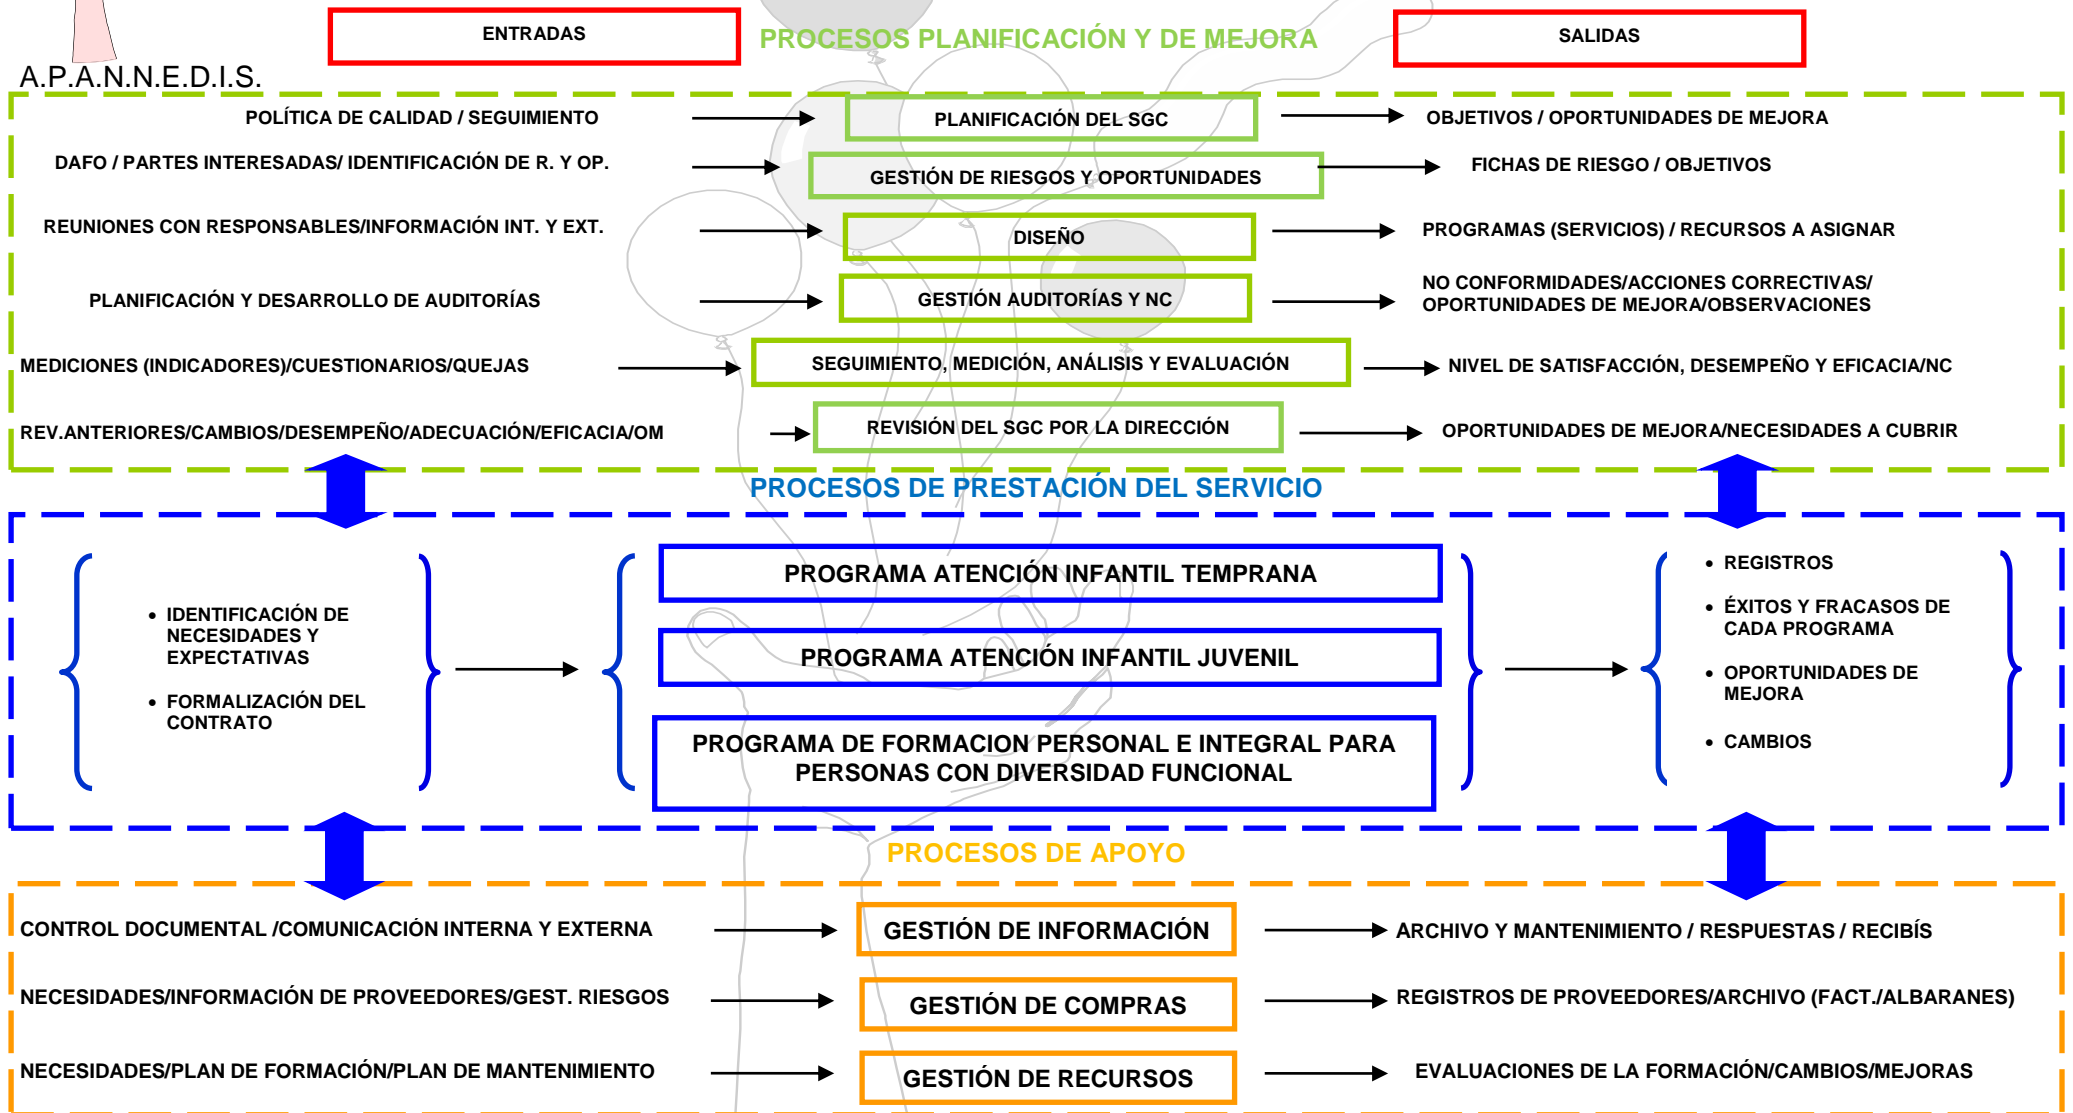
ENTRADAS

PROCESOS PLANIFICACIÓN Y DE MEJORA

SALIDAS

A.P.A.N.N.E.D.I.S.

POLÍTICA DE CALIDAD / SEGUIMIENTO

PLANIFICACIÓN DEL SGC

OBJETIVOS / OPORTUNIDADES DE MEJORA

DAFO / PARTES INTERESADAS/ IDENTIFICACIÓN DE R. Y OP.

GESTIÓN DE RIESGOS Y OPORTUNIDADES

FICHAS DE RIESGO / OBJETIVOS

REUNIONES CON RESPONSABLES/INFORMACIÓN INT. Y EXT.

DISEÑO

PROGRAMAS (SERVICIOS) / RECURSOS A ASIGNAR

PLANIFICACIÓN Y DESARROLLO DE AUDITORÍAS

GESTIÓN AUDITORÍAS Y NC

NO CONFORMIDADES/ACCIONES CORRECTIVAS/ OPORTUNIDADES DE MEJORA/OBSERVACIONES

MEDICIONES (INDICADORES)/CUESTIONARIOS/QUEJAS

SEGUIMIENTO, MEDICIÓN, ANÁLISIS Y EVALUACIÓN

NIVEL DE SATISFACCIÓN, DESEMPEÑO Y EFICACIA/NC

REV.ANTERIORES/CAMBIOS/DESEMPEÑO/ADECUACIÓN/EFICACIA/OM

REVISIÓN DEL SGC POR LA DIRECCIÓN

OPORTUNIDADES DE MEJORA/NECESIDADES A CUBRIR

PROCESOS DE PRESTACIÓN DEL SERVICIO

• IDENTIFICACIÓN DE NECESIDADES Y EXPECTATIVAS

• FORMALIZACIÓN DEL CONTRATO

PROGRAMA ATENCIÓN INFANTIL TEMPRANA

PROGRAMA ATENCIÓN INFANTIL JUVENIL

PROGRAMA DE FORMACION PERSONAL E INTEGRAL PARA PERSONAS CON DIVERSIDAD FUNCIONAL

• REGISTROS

• ÉXITOS Y FRACASOS DE CADA PROGRAMA

• OPORTUNIDADES DE MEJORA

• CAMBIOS

PROCESOS DE APOYO

CONTROL DOCUMENTAL /COMUNICACIÓN INTERNA Y EXTERNA

GESTIÓN DE INFORMACIÓN

ARCHIVO Y MANTENIMIENTO / RESPUESTAS / RECIBÍS

NECESIDADES/INFORMACIÓN DE PROVEEDORES/GEST. RIESGOS

GESTIÓN DE COMPRAS

REGISTROS DE PROVEEDORES/ARCHIVO (FACT./ALBARANES)

NECESIDADES/PLAN DE FORMACIÓN/PLAN DE MANTENIMIENTO

GESTIÓN DE RECURSOS

EVALUACIONES DE LA FORMACIÓN/CAMBIOS/MEJORAS